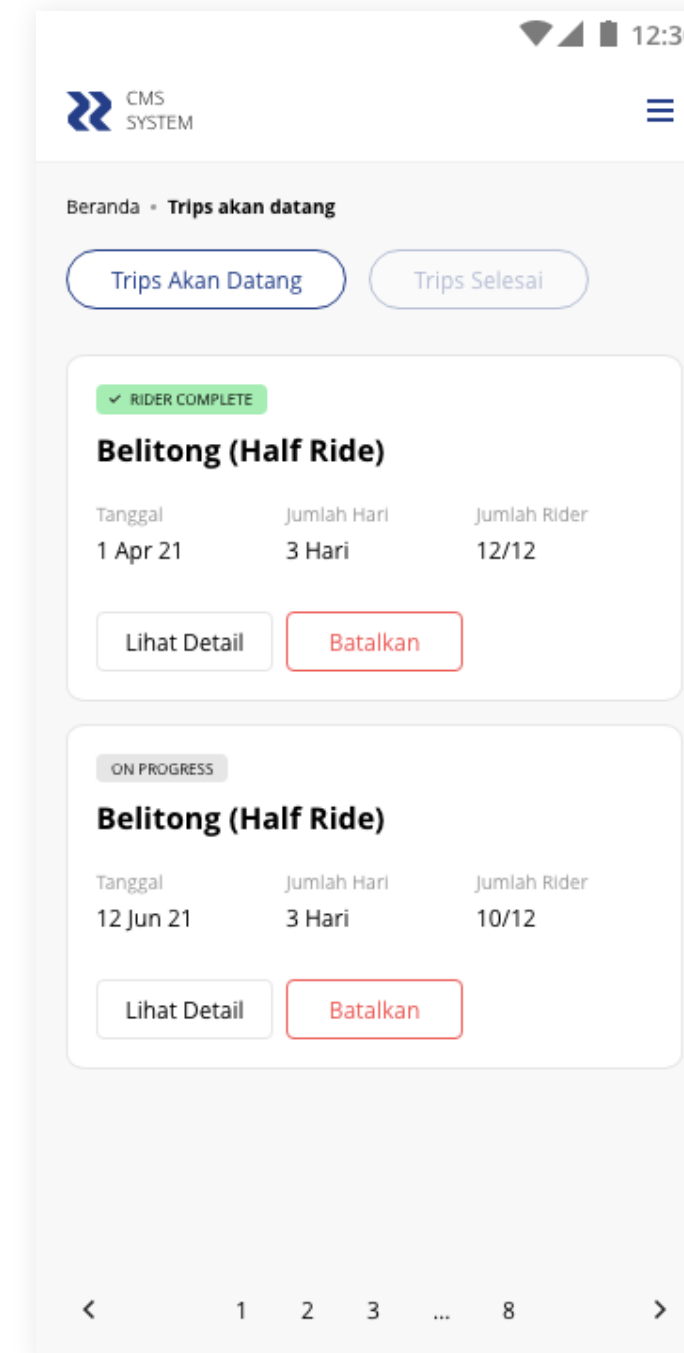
12:3

CMS
SYSTEM

Beranda • Trips akan datang

Trips Akan Datang

Trips Selesai

✓ RIDER COMPLETE

Belitong (Half Ride)

| Tanggal | Jumlah Hari | Jumlah Rider |
|---|---|---|
| 1 Apr 21 | 3 Hari | 12/12 |

Lihat Detail

Batalkan

ON PROGRESS

Belitong (Half Ride)

| Tanggal | Jumlah Hari | Jumlah Rider |
|---|---|---|
| 12 Jun 21 | 3 Hari | 10/12 |

Lihat Detail

Batalkan

<  1  2  3  ...  8  >